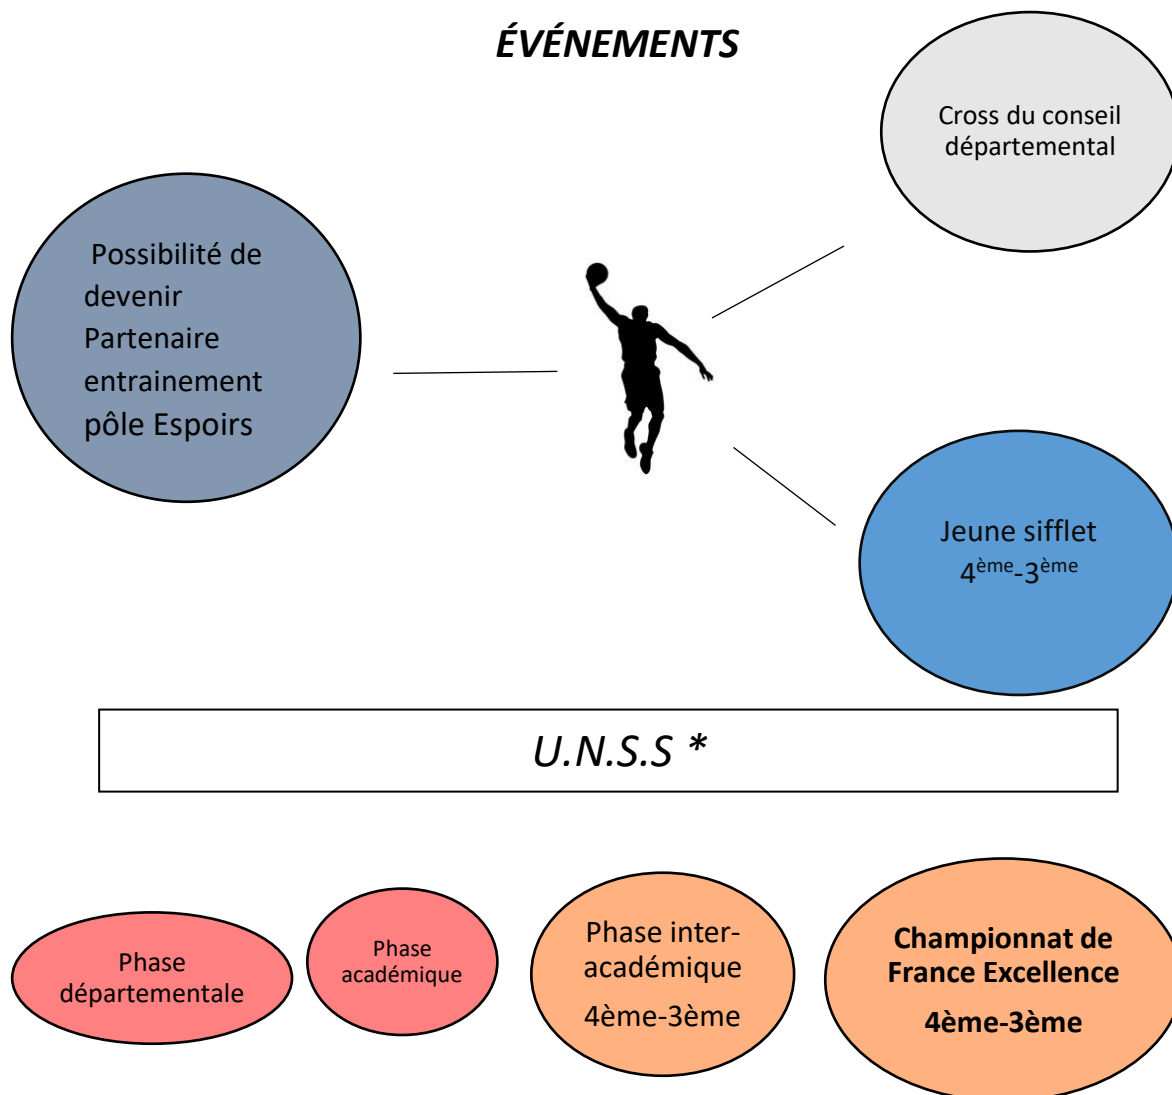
ÉVÉNEMENTS

Cross du conseil départemental

Possibilité de devenir Partenaire entrainement pôle Espoirs

Jeune sifflet $4^{ème}$-$3^{ème}$

U.N.S.S *

Phase départementale

Phase académique

Phase inter-académique

4ème-3ème

Championnat de France Excellence

4ème-3ème